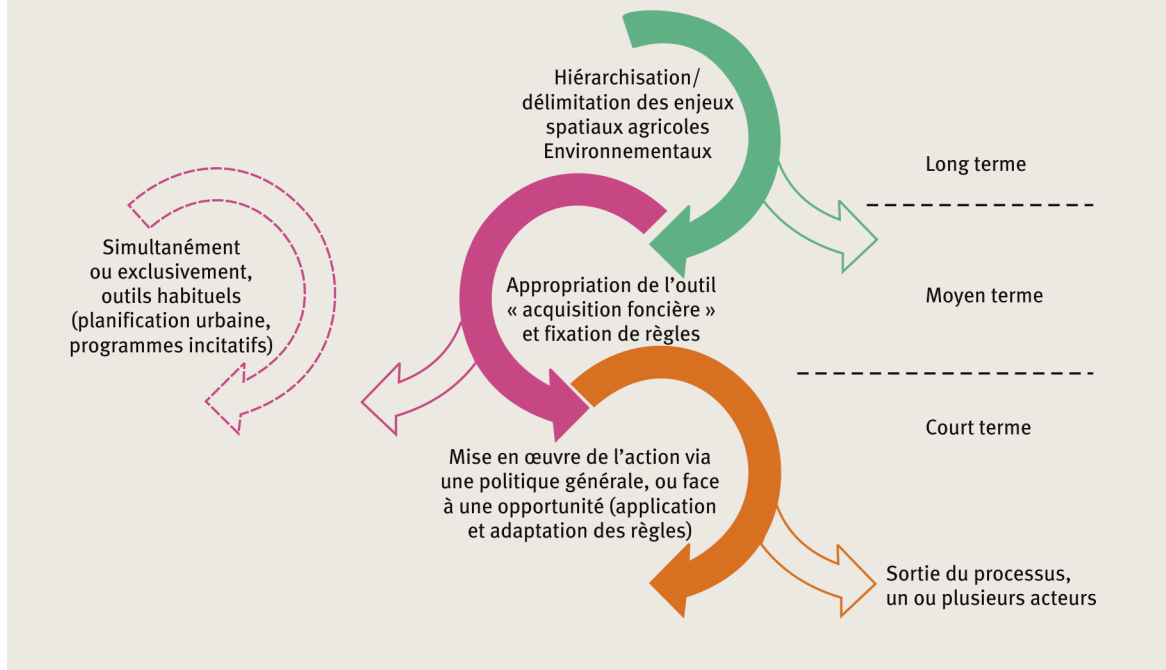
Hiérarchisation/
délimitation des enjeux
spatiaux agricoles
Environnementaux

Long terme

Simultanément
ou exclusivement,
outils habituels
(planification urbaine,
programmes incitatifs)

Appropriation de l'outil
« acquisition foncière »
et fixation de règles

Moyen terme

Court terme

Mise en œuvre de l'action via
une politique générale, ou face
à une opportunité (application
et adaptation des règles)

Sortie du processus,
un ou plusieurs acteurs